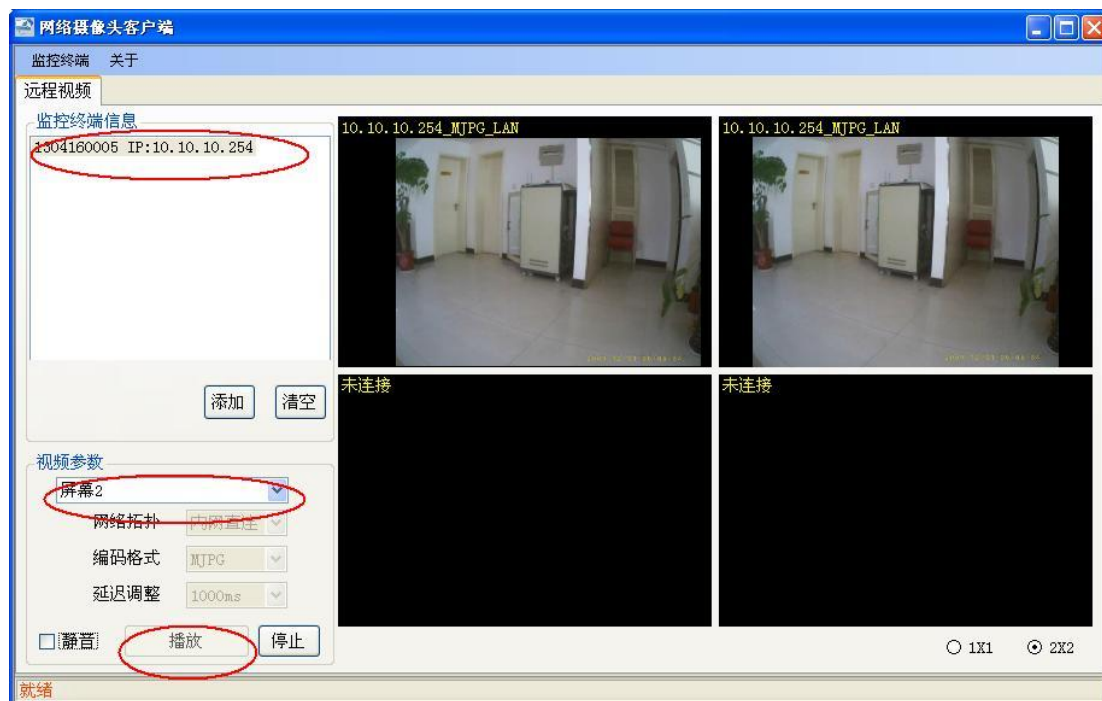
网络摄像头客户端

监控终端 关于

远程视频

监控终端信息

1304160005 IP:10.10.10.254

添加 清空

视频参数

屏幕2

网络拓扑 内网直连

编码格式 MJPG

延迟调整 1000ms

静音 播放 停止

10.10.10.254_MJPG_LAN

10.10.10.254_MJPG_LAN

未连接

未连接

1X1 2X2

就绪